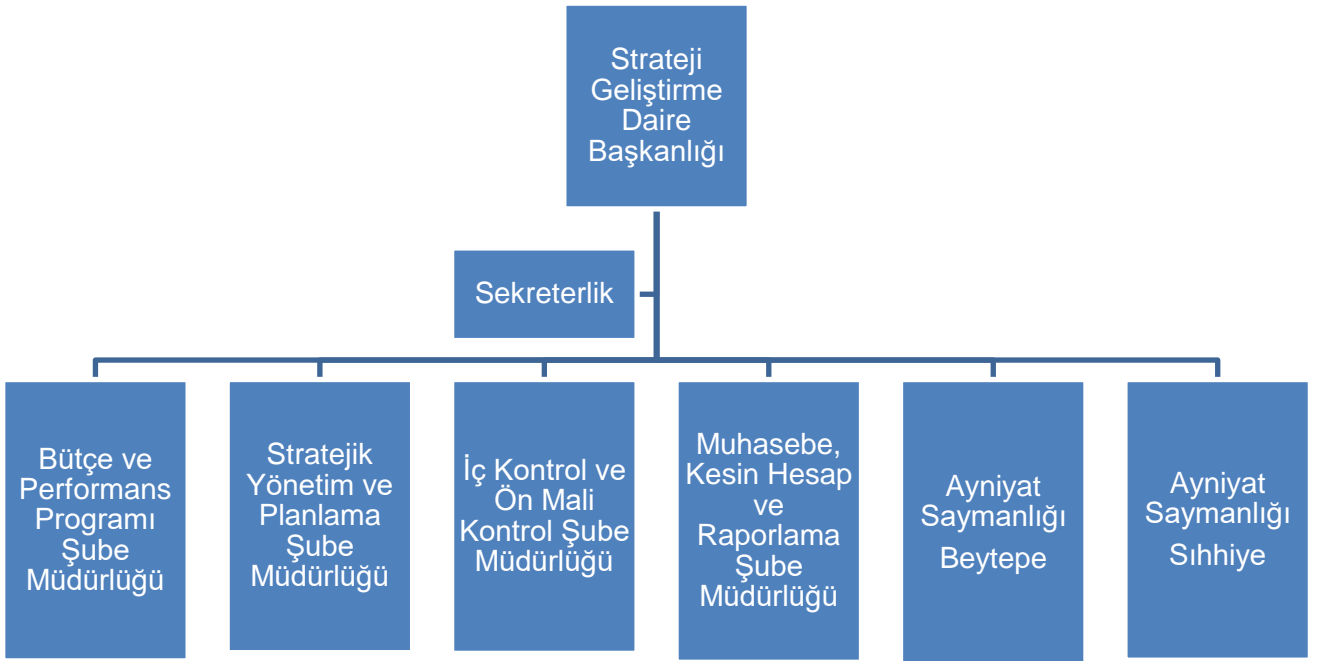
Strateji Geliştirme Daire Başkanlığı

Sekreterlik

Bütçe ve Performans Programı Şube Müdürlüğü

Stratejik Yönetim ve Planlama Şube Müdürlüğü

İç Kontrol ve Ön Mali Kontrol Şube Müdürlüğü

Muhasebe, Kesin Hesap ve Raporlama Şube Müdürlüğü

Ayniyat Saymanlığı

Beytepe

Ayniyat Saymanlığı

Sıhhiye